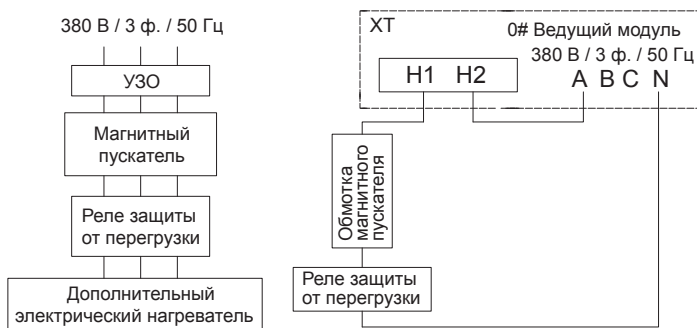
380 В / 3 ф. / 50 Гц

УЗО

Магнитный пускатель

Реле защиты от перегрузки

Дополнительный электрический нагреватель

XT

0# Ведущий модуль

380 В / 3 ф. / 50 Гц

H1 H2

A B C N

Обмотка магнитного пускателя

Реле защиты от перегрузки